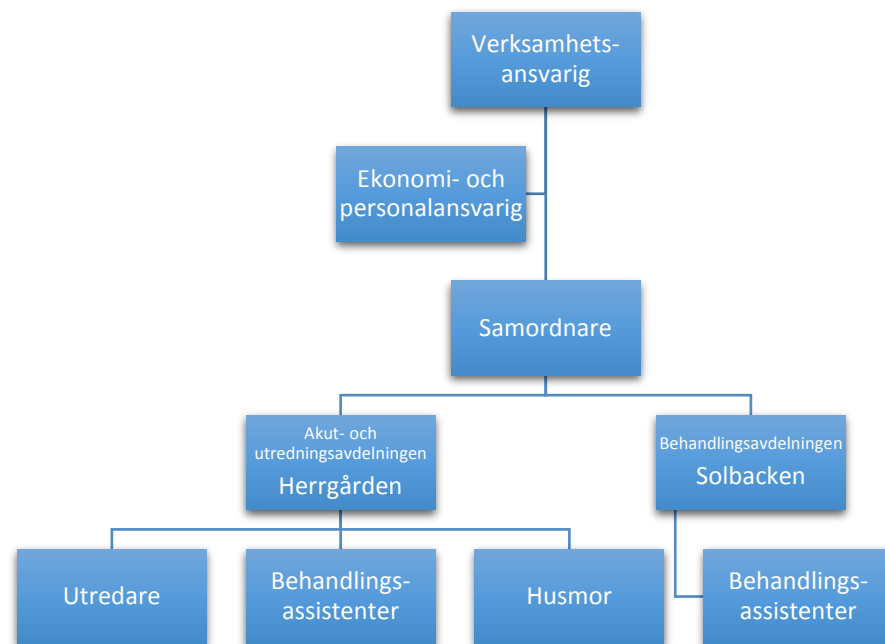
Verksamhetsansvarig

Ekonomi- och personalansvarig

Samordnare

Akut- och utredningsavdelningen
Herrgården

Behandlingsavdelningen
Solbacken

Utredare

Behandlingsassistenter

Husmor

Behandlingsassistenter